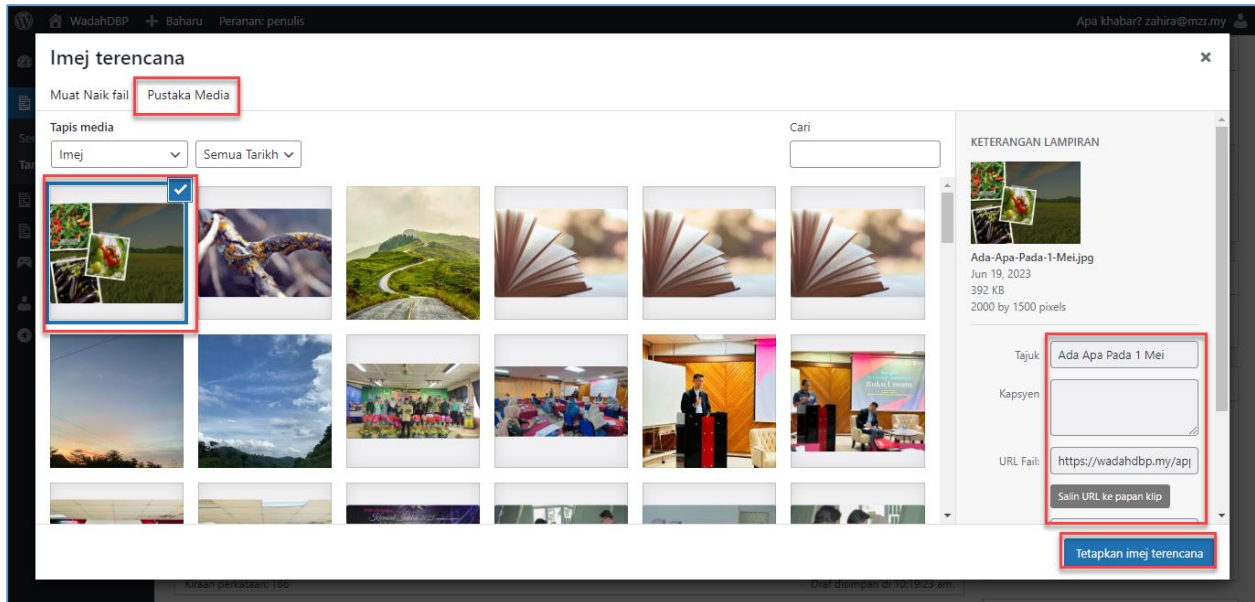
WadahDBP + Baharu Peranan: penulis

Apa khabar? zahira@mzr.my

Imej terencana

×

Muat Naik fail Pustaka Media

Tapis media

Imej

Semua Tarikh

Cari

KETERANGAN LAMPIRAN

Ada-Apa-Pada-1-Mei.jpg
Jun 19, 2023
392 KB
2000 by 1500 pixels

Tajuk Ada Apa Pada 1 Mei

Kapsyen

URL Fail: https://wadahdbp.my/ap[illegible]

Salin URL ke papan klip

Tetapkan imej terencana

Kiraan perkataan: 186

Draf disimpan di 10:19:23 am.